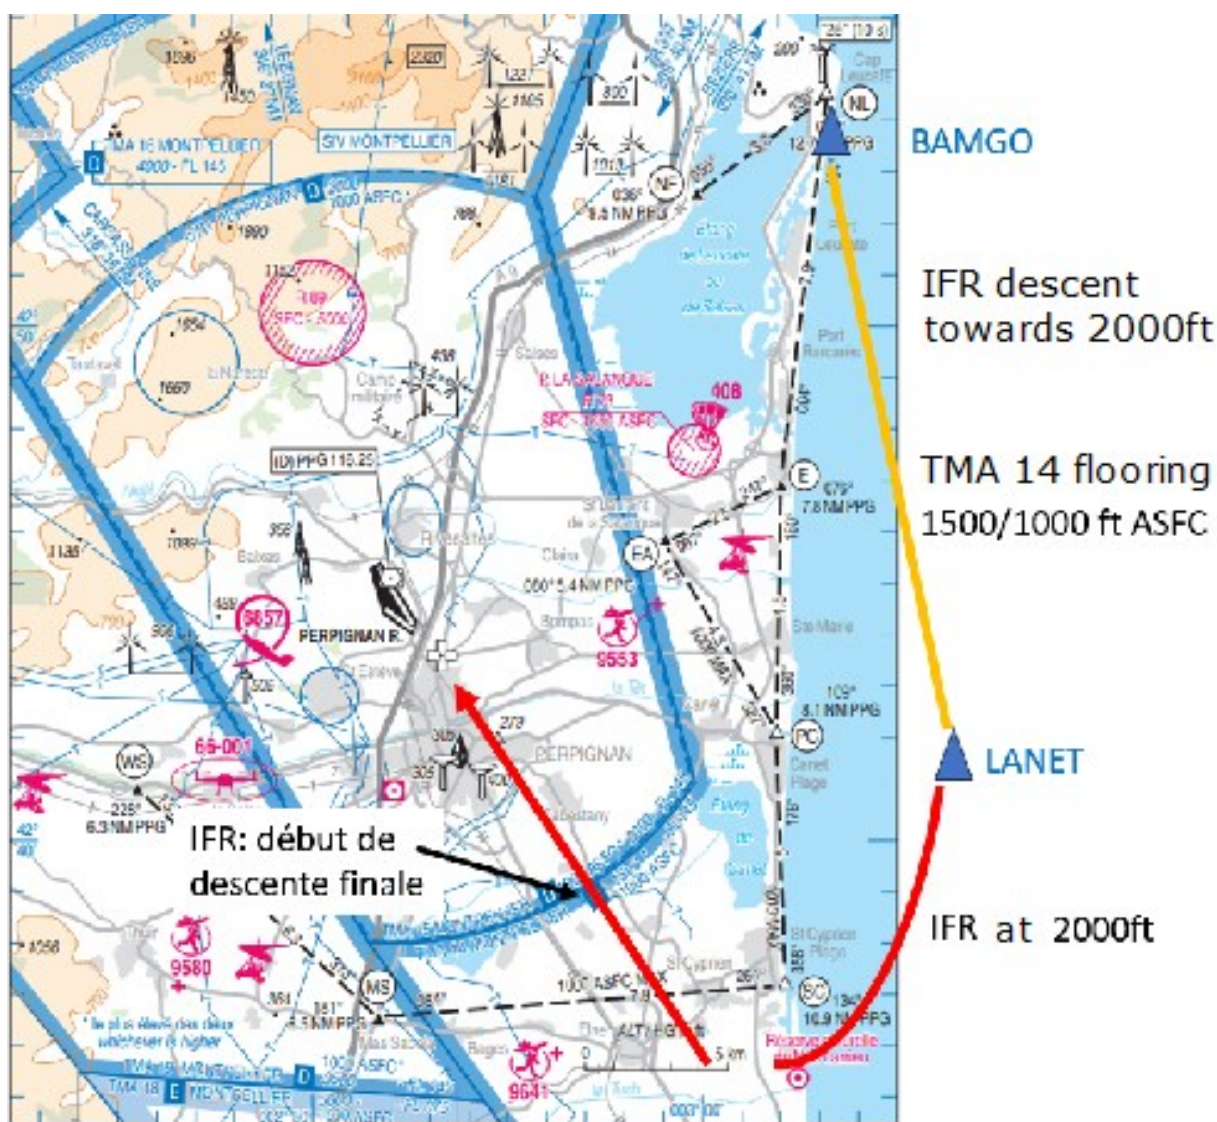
BAMGO

IFR descent towards 2000ft

TMA 14 flooring 1500/1000 ft ASFC

LANET

IFR at 2000ft

IFR: début de descente finale

NL

NF

E

EA

PC

SC

MS

WS

SIV MONTPELLIER

TMA 16 MONTPELLIER 4000 - FL 145

PERPIGNAN R.

PERPIGNAN

9657

9553

9580

9541

408

66-001

(D) PPG 115.25

LA SALANQUE

1000 ASFC

TMA 18 MONTPELLIER

Salses

Rivesaltes

Claira

Bompas

Canet Plage

St Cyprien Plage

St Cyprien

Sainte Marie

Port Barcarès

Leucate

Cap Leucate

Cabestany

Baixas

036° 8.5 NM PPG

679° 7.8 NM PPG

080° 5.4 NM PPG

109° 8.1 NM PPG

134° 10.9 NM PPG

225° 6.3 NM PPG

161° 4.5 NM PPG

5 km

0

Réserve naturelle